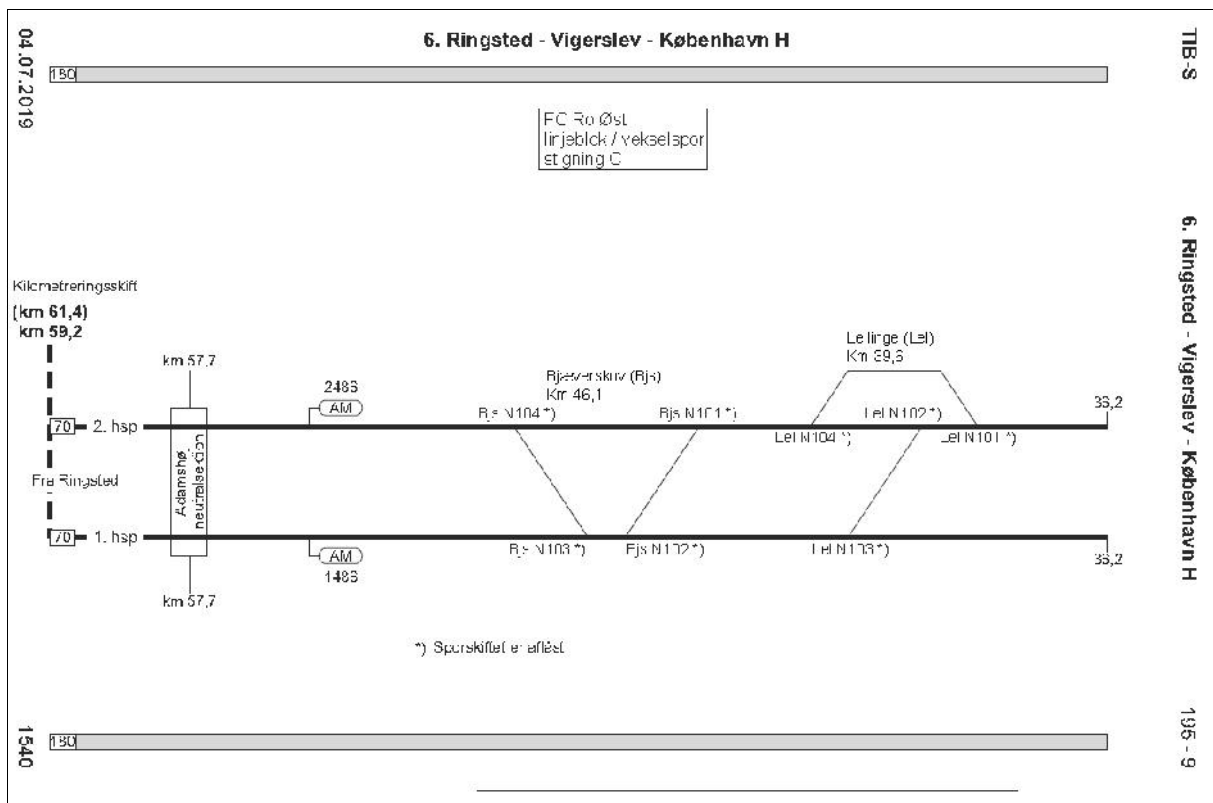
04.07.2019

6. Ringsted - Vigerslev - København H

TIB-S

180

FC Ro Øst
linjeblok / vekselspor
stigning C

6. Ringsted - Vigerslev - København H

Kilometreringsskift
(km 61,4)
km 59,2

km 57,7

2486
AM

Bjæverskov (Bjs)
Km 46,1

Lellinge (Lel)
Km 39,6

Bjs N104 *)
Bjs N101 *)
Lel N104 *)
Lel N102 *)
Lel N101 *)

35,2

70 2. hsp

Adamshøj neutralsektion

Fra Ringsted

70 1. hsp

AM
1486

Bjs N103 *)
Bjs N102 *)
Lel N103 *)

35,2

km 57,7

*) Sporskiftet er aflåst

1540

180

195 - 9